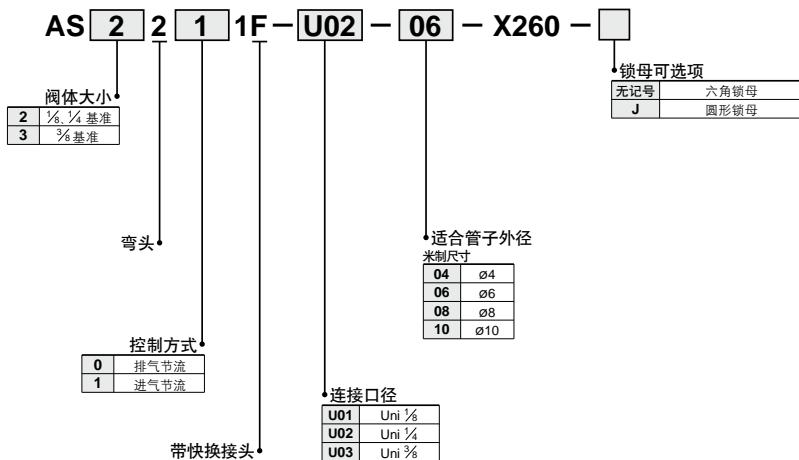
AS 2 2 1 1F − U02 − 06 − X260 −

阀体大小

| 2 | $\frac{1}{8}$、$\frac{1}{4}$ 基准 |
|---|---|
| 3 | $\frac{3}{8}$ 基准 |

弯头

控制方式

| 0 | 排气节流 |
|---|---|
| 1 | 进气节流 |

带快换接头

连接口径

| U01 | Uni $\frac{1}{8}$ |
|---|---|
| U02 | Uni $\frac{1}{4}$ |
| U03 | Uni $\frac{3}{8}$ |

适合管子外径
米制尺寸

| 04 | ø4 |
|---|---|
| 06 | ø6 |
| 08 | ø8 |
| 10 | ø10 |

锁母可选项

| 无记号 | 六角锁母 |
|---|---|
| J | 圆形锁母 |